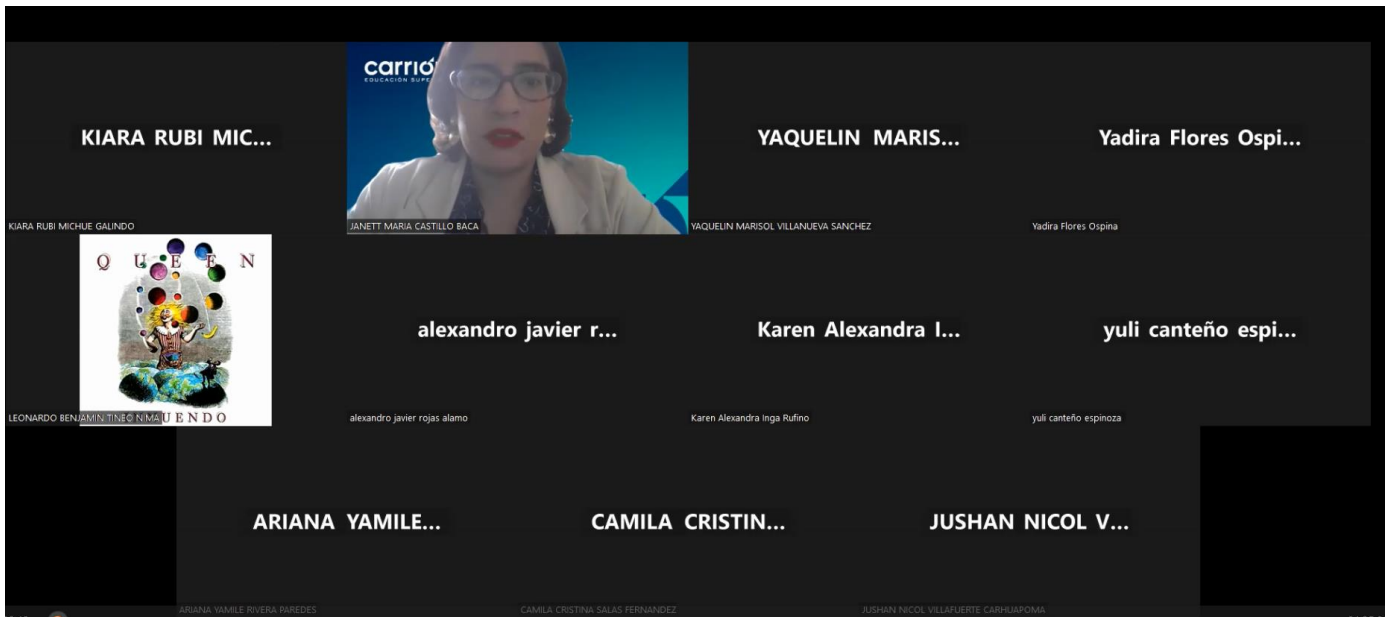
KIARA RUBI MIC...

KIARA RUBI MICHUE GALINDO

carrió
EDUCACIÓN SUPE

JANETT MARIA CASTILLO BACA

YAQUELIN MARIS...

YAQUELIN MARISOL VILLANUEVA SANCHEZ

Yadira Flores Ospi...

Yadira Flores Ospina

QUEEN
INNUENDO

LEONARDO BENJAMIN TINEO NIMA

alexandro javier r...

alexandro javier rojas alamo

Karen Alexandra I...

Karen Alexandra Inga Rufino

yuli canteño espi...

yuli canteño espinoza

ARIANA YAMILE...

ARIANA YAMILE RIVERA PAREDES

CAMILA CRISTIN...

CAMILA CRISTINA SALAS FERNANDEZ

JUSHAN NICOL V...

JUSHAN NICOL VILLAFUERTE CARHUAPOMA